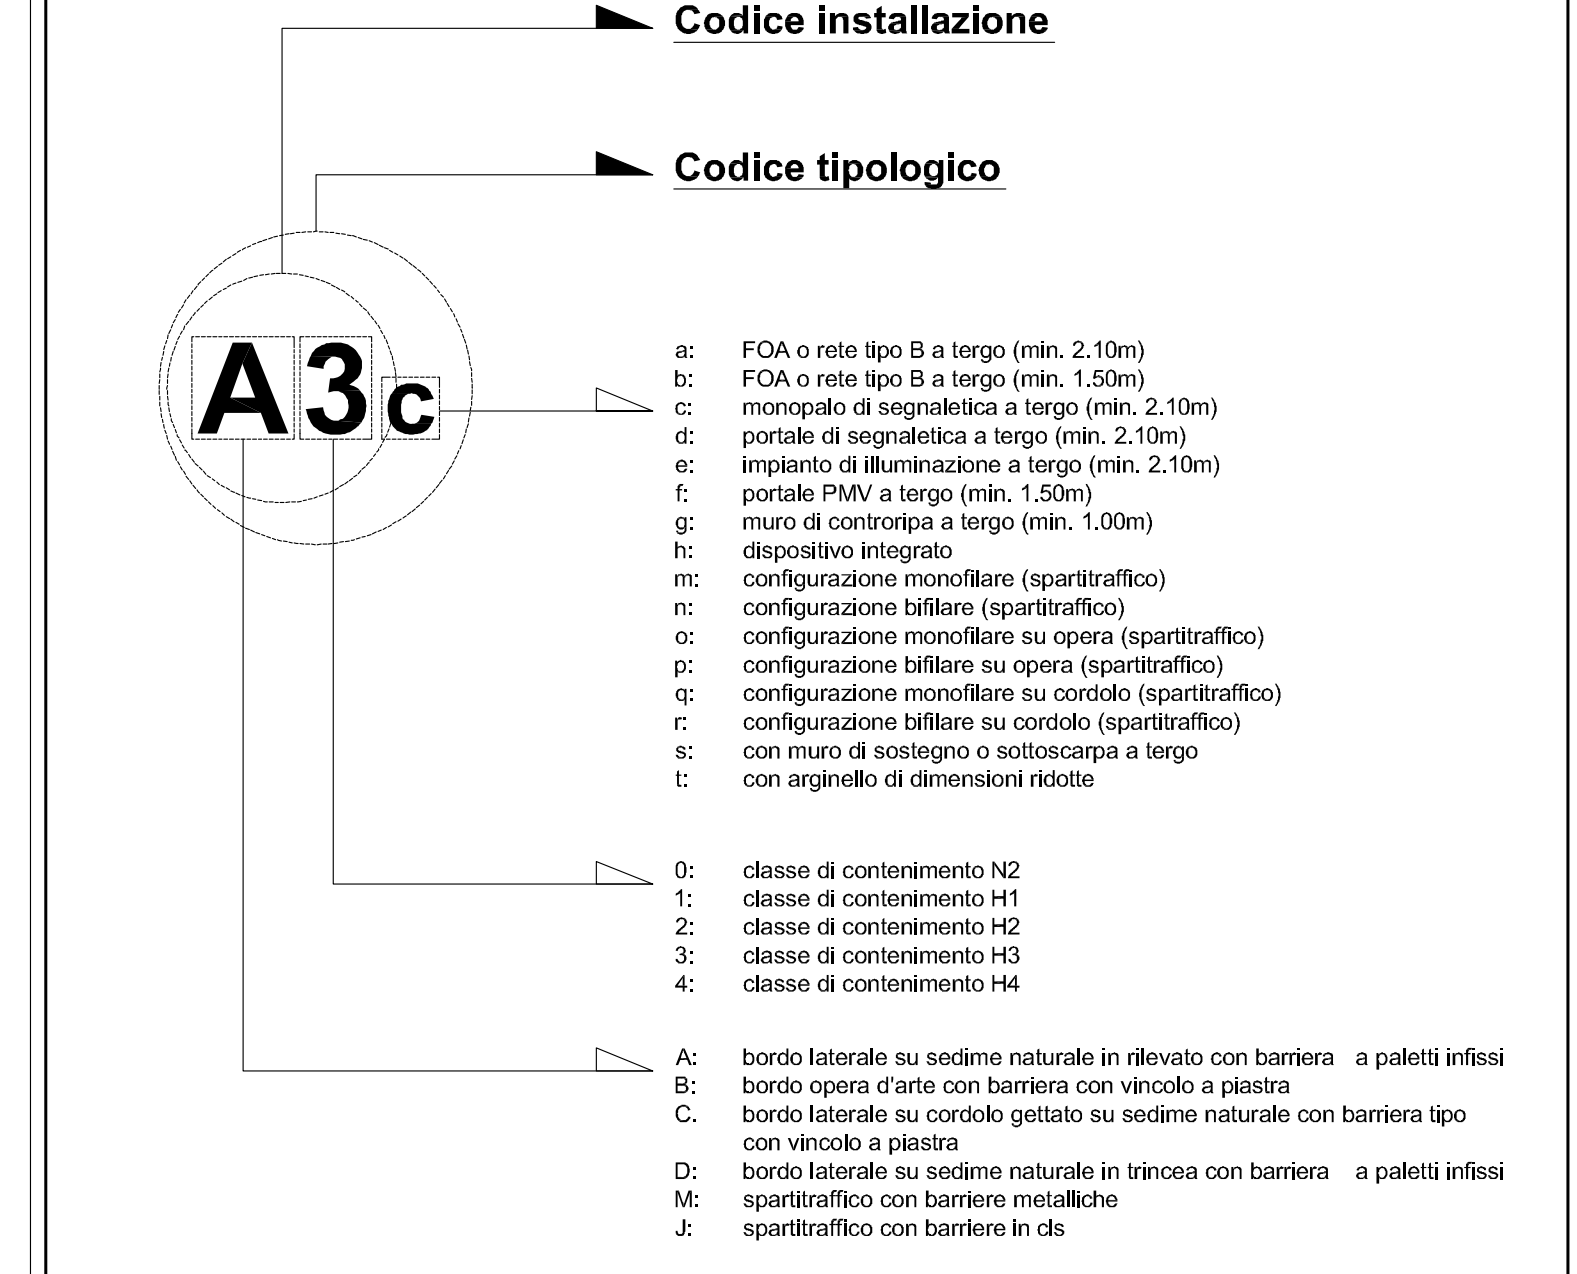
Codice installazione

Codice tipologico

A3c

a: FOA o rete tipo B a tergo (min. 2.10m)
b: FOA o rete tipo B a tergo (min. 1.50m)
c: monopalo di segnaletica a tergo (min. 2.10m)
d: portale di segnaletica a tergo (min. 2.10m)
e: impianto di illuminazione a tergo (min. 2.10m)
f: portale PMV a tergo (min. 1.50m)
g: muro di controripa a tergo (min. 1.00m)
h: dispositivo integrato
m: configurazione monofilare (spartitraffico)
n: configurazione bifilare (spartitraffico)
o: configurazione monofilare su opera (spartitraffico)
p: configurazione bifilare su opera (spartitraffico)
q: configurazione monofilare su cordolo (spartitraffico)
r: configurazione bifilare su cordolo (spartitraffico)
s: con muro di sostegno o sottoscarpa a tergo
t: con arginello di dimensioni ridotte

0: classe di contenimento N2
1: classe di contenimento H1
2: classe di contenimento H2
3: classe di contenimento H3
4: classe di contenimento H4

A: bordo laterale su sedime naturale in rilevato con barriera a paletti infissi
B: bordo opera d'arte con barriera con vincolo a piastra
C. bordo laterale su cordolo gettato su sedime naturale con barriera tipo con vincolo a piastra
D: bordo laterale su sedime naturale in trincea con barriera a paletti infissi
M: spartitraffico con barriere metalliche
J: spartitraffico con barriere in cls